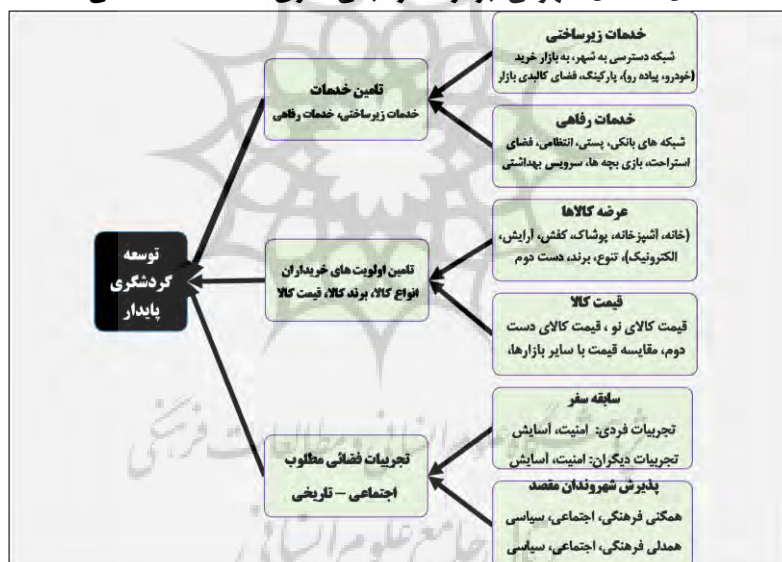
توسعه گردشگری پایدار

تامین خدمات
خدمات زیرساختی، خدمات رفاهی

خدمات زیرساختی
شبکه دسترسی به شهر، به بازار خرید (خودرو، پیاده رو)، پارکینگ، فضای کالبدی بازار

خدمات رفاهی
شبکه های بانکی، پستی، انتظامی، فضای استراحت، بازی بچه ها، سرویس بهداشتی

تامین اولویت های خریداران
انواع کالا، برند کالا، قیمت کالا

عرضه کالاها
(خانه، آشپزخانه، پوشاک، کفش، آرایش، الکترونیک)، تنوع، برند، دست دوم

قیمت کالا
قیمت کالای نو ، قیمت کالای دست دوم، مقایسه قیمت با سایر بازارها،

تجربیات فضائی مطلوب
اجتماعی – تاریخی

سابقه سفر
تجربیات فردی: امنیت، آسایش
تجربیات دیگران: امنیت، آسایش

پذیرش شهروندان مقصد
همگنی فرهنگی، اجتماعی، سیاسی
همدلی فرهنگی، اجتماعی، سیاسی

پژوهشگاه علوم انسانی و مطالعات فرهنگی
پرتال جامع علوم انسانی